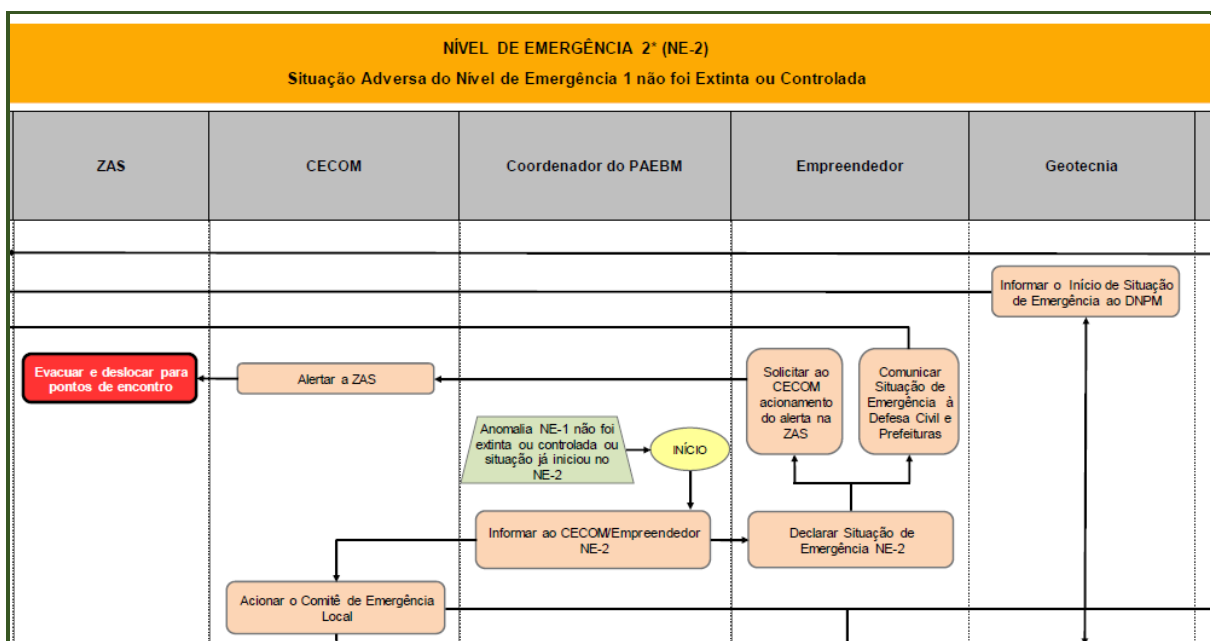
NÍVEL DE EMERGÊNCIA 2* (NE-2)
Situação Adversa do Nível de Emergência 1 não foi Extinta ou Controlada

| ZAS | CECOM | Coordenador do PAEBM | Empreendedor | Geotecnia |
|---|---|---|---|---|

Informar o Início de Situação de Emergência ao DNPM

Evacuar e deslocar para pontos de encontro

Alertar a ZAS

Solicitar ao CECOM acionamento do alerta na ZAS

Comunicar Situação de Emergência à Defesa Civil e Prefeituras

Anomalia NE-1 não foi extinta ou controlada ou situação já iniciou no NE-2

INÍCIO

Informar ao CECOM/Empreendedor NE-2

Declarar Situação de Emergência NE-2

Acionar o Comitê de Emergência Local